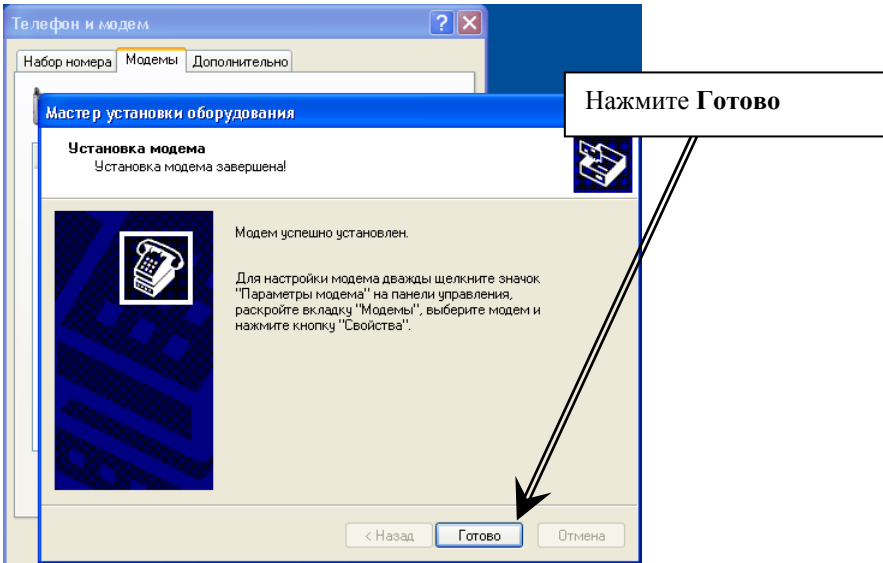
Телефон и модем

Набор номера | Модемы | Дополнительно

Мастер установки оборудования

Нажмите **Готово**

**Установка модема**
Установка модема завершена!

Модем успешно установлен.

Для настройки модема дважды щелкните значок "Параметры модема" на панели управления, раскройте вкладку "Модемы", выберите модем и нажмите кнопку "Свойства".

< Назад | Готово | Отмена